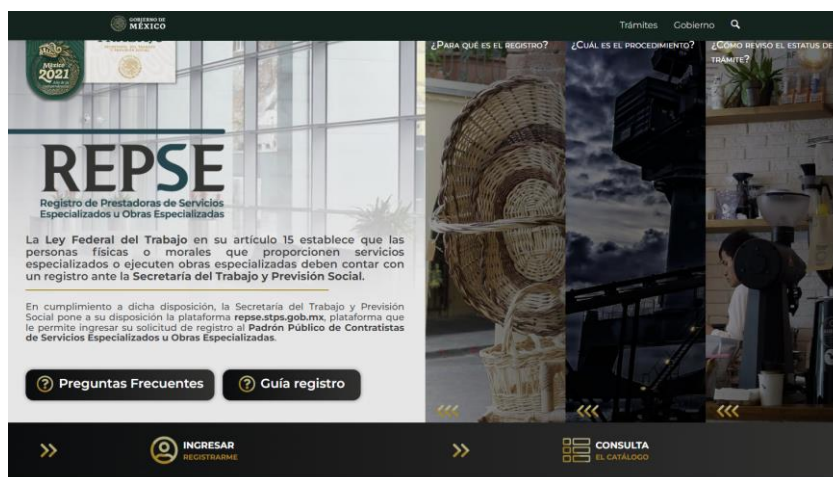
GOBIERNO DE MÉXICO

Trámites Gobierno

México 2021

REPSE
Registro de Prestadoras de Servicios Especializados u Obras Especializadas

La Ley Federal del Trabajo en su artículo 15 establece que las personas físicas o morales que proporcionen servicios especializados o ejecuten obras especializadas deben contar con un registro ante la Secretaría del Trabajo y Previsión Social.

En cumplimiento a dicha disposición, la Secretaría del Trabajo y Previsión Social pone a su disposición la plataforma repse.stps.gob.mx, plataforma que le permite ingresar su solicitud de registro al Padrón Público de Contratistas de Servicios Especializados u Obras Especializadas.

Preguntas Frecuentes

Guía registro

¿PARA QUÉ ES EL REGISTRO?

¿CUÁL ES EL PROCEDIMIENTO?

¿CÓMO REVISO EL ESTATUS DE MI TRÁMITE?

INGRESAR
REGISTRARME

CONSULTA
EL CATÁLOGO